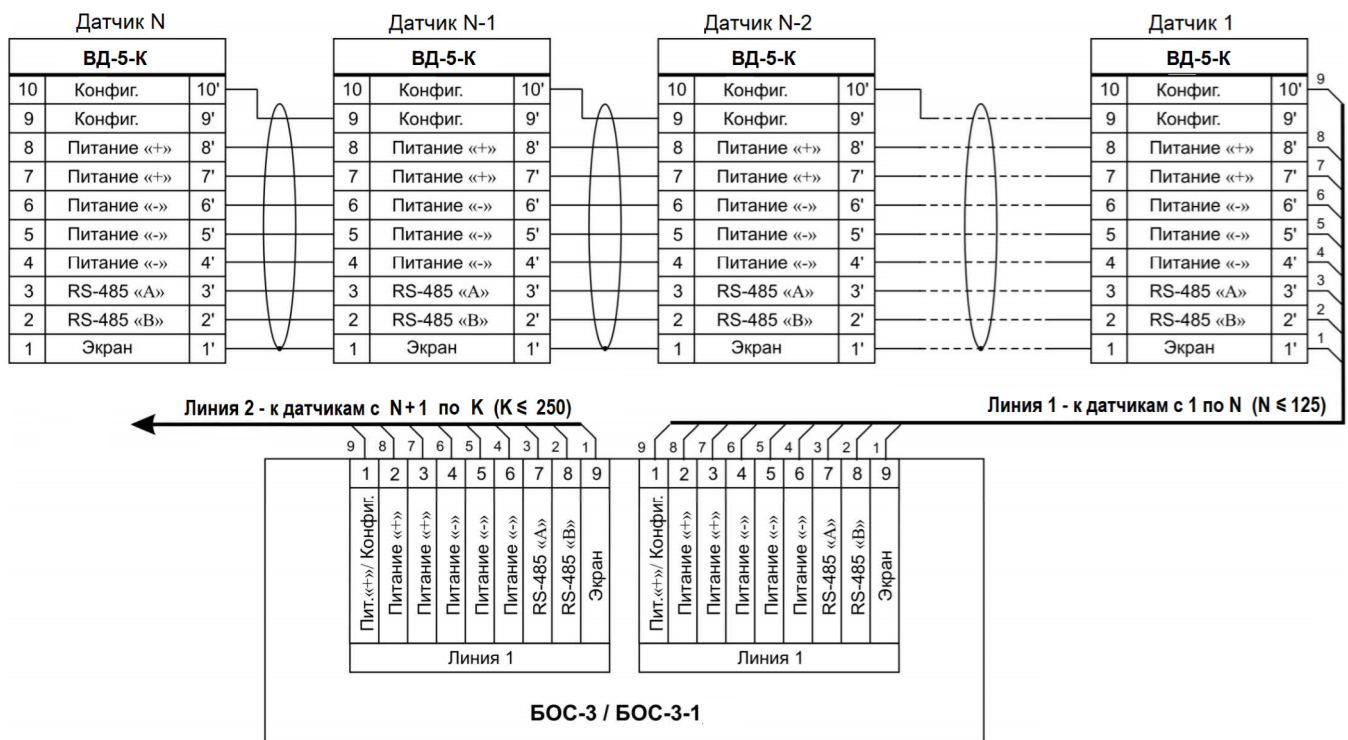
Датчик N

| ВД-5-К | | |
|---|---|---|
| 10 | Конфиг. | 10' |
| 9 | Конфиг. | 9' |
| 8 | Питание «+» | 8' |
| 7 | Питание «+» | 7' |
| 6 | Питание «-» | 6' |
| 5 | Питание «-» | 5' |
| 4 | Питание «-» | 4' |
| 3 | RS-485 «A» | 3' |
| 2 | RS-485 «B» | 2' |
| 1 | Экран | 1' |

Датчик N-1

| ВД-5-К | | |
|---|---|---|
| 10 | Конфиг. | 10' |
| 9 | Конфиг. | 9' |
| 8 | Питание «+» | 8' |
| 7 | Питание «+» | 7' |
| 6 | Питание «-» | 6' |
| 5 | Питание «-» | 5' |
| 4 | Питание «-» | 4' |
| 3 | RS-485 «A» | 3' |
| 2 | RS-485 «B» | 2' |
| 1 | Экран | 1' |

Датчик N-2

| ВД-5-К | | |
|---|---|---|
| 10 | Конфиг. | 10' |
| 9 | Конфиг. | 9' |
| 8 | Питание «+» | 8' |
| 7 | Питание «+» | 7' |
| 6 | Питание «-» | 6' |
| 5 | Питание «-» | 5' |
| 4 | Питание «-» | 4' |
| 3 | RS-485 «A» | 3' |
| 2 | RS-485 «B» | 2' |
| 1 | Экран | 1' |

Датчик 1

| ВД-5-К | | |
|---|---|---|
| 10 | Конфиг. | 10' |
| 9 | Конфиг. | 9' |
| 8 | Питание «+» | 8' |
| 7 | Питание «+» | 7' |
| 6 | Питание «-» | 6' |
| 5 | Питание «-» | 5' |
| 4 | Питание «-» | 4' |
| 3 | RS-485 «A» | 3' |
| 2 | RS-485 «B» | 2' |
| 1 | Экран | 1' |

9 8 7 6 5 4 3 2 1

Линия 2 - к датчикам с N+1 по K (K ≤ 250)

Линия 1 - к датчикам с 1 по N (N ≤ 125)

9 8 7 6 5 4 3 2 1

| 1 | 2 | 3 | 4 | 5 | 6 | 7 | 8 | 9 |
|---|---|---|---|---|---|---|---|---|
| Пит.«+»/ Конфиг. | Питание «+» | Питание «+» | Питание «-» | Питание «-» | Питание «-» | RS-485 «A» | RS-485 «B» | Экран |

Линия 1

9 8 7 6 5 4 3 2 1

| 1 | 2 | 3 | 4 | 5 | 6 | 7 | 8 | 9 |
|---|---|---|---|---|---|---|---|---|
| Пит.«+»/ Конфиг. | Питание «+» | Питание «+» | Питание «-» | Питание «-» | Питание «-» | RS-485 «A» | RS-485 «B» | Экран |

Линия 1

БОС-3 / БОС-3-1